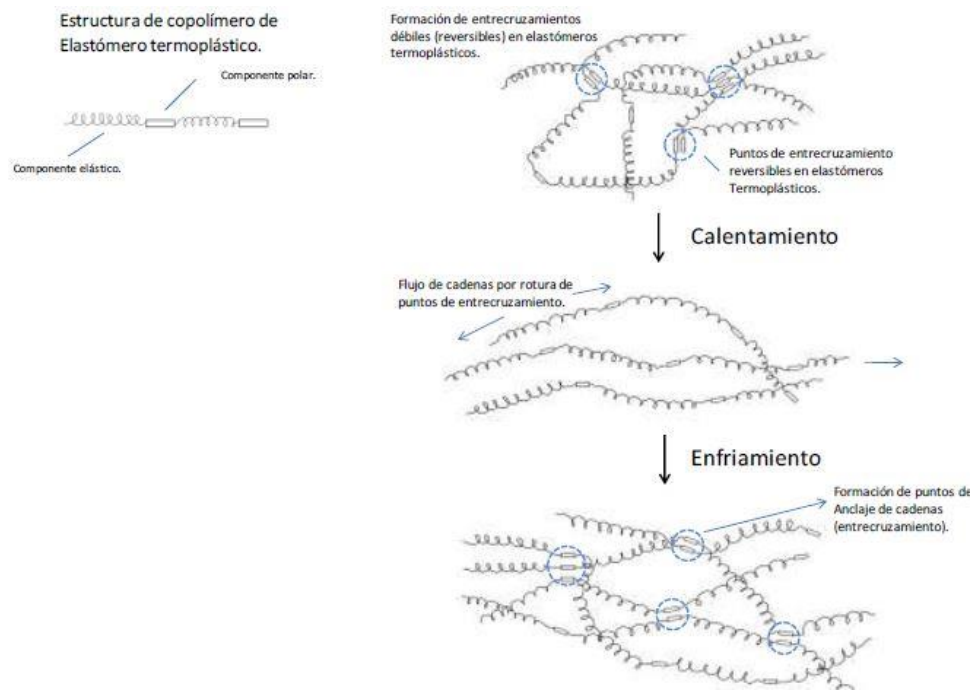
Estructura de copolímero de Elastómero termoplástico.

Componente polar.

Componente elástico.

Formación de entrecruzamientos débiles (reversibles) en elastómeros termoplásticos.

Puntos de entrecruzamiento reversibles en elastómeros Termoplásticos.

Calentamiento

Flujo de cadenas por rotura de puntos de entrecruzamiento.

Enfriamiento

Formación de puntos de Anclaje de cadenas (entrecruzamiento).